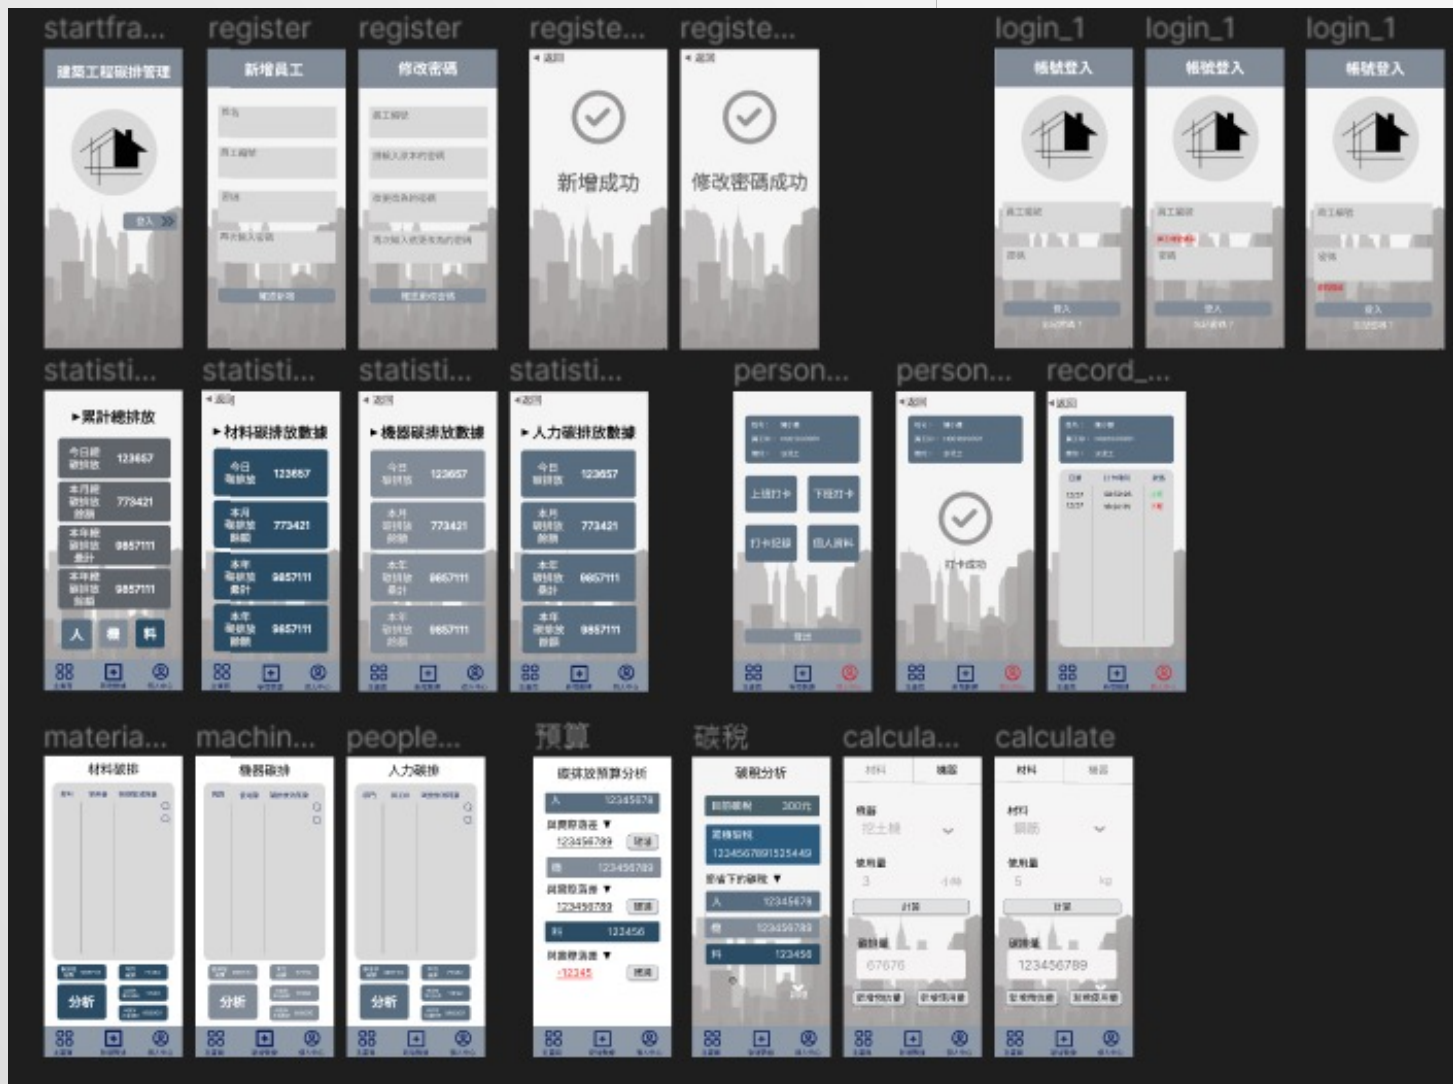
startfra... register register registe... registe... login_1 login_1 login_1

建築工程碳排管理

登入

新增員工

修改密碼

新增成功

修改密碼成功

帳號登入

帳號登入

帳號登入

登入

登入

登入

statisti... statisti... statisti... statisti... person... person... record_...

▸累計總排放

123657

773421

9857111

9857111

人 機 料

▸材料碳排放數據

今日碳排放 123657

本月碳排放 773421

9857111

9857111

▸機器碳排放數據

123657

773421

9857111

9857111

▸人力碳排放數據

123657

773421

9857111

9857111

上班打卡

下班打卡

打卡紀錄

個人資料

打卡成功

materia... machin... people... 預算 碳稅 calcula... calculate

材料碳排

分析

機器碳排

分析

人力碳排

分析

碳排放預算分析

人 12345678

123456789

機 123456789

123456789

料 123456

-12345

碳稅分析

300元

123456789125449

人 12345678

機 123456789

料 123456

材料 機器

機器

挖土機

使用量

3

計算

67676

材料 機器

材料

鋼筋

使用量

5

kg

計算

123456789